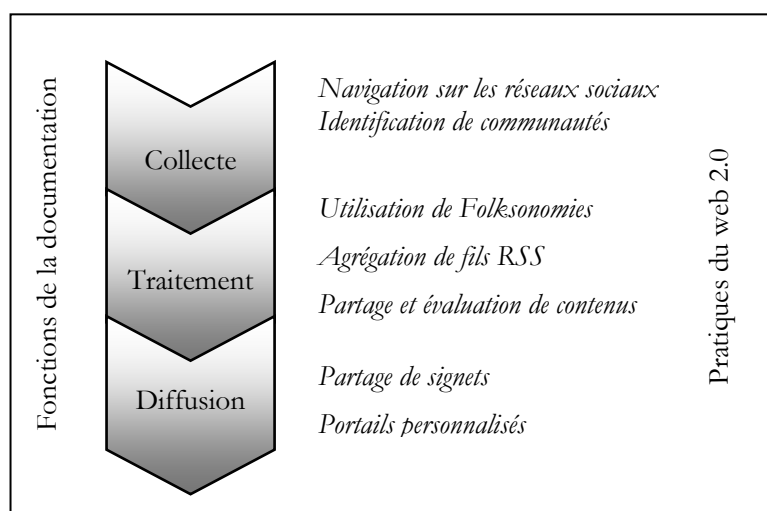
Fonctions de la documentation

Collecte

Traitement

Diffusion

*Navigation sur les réseaux sociaux*
*Identification de communautés*

*Utilisation de Folksonomies*

*Agrégation de fils RSS*

*Partage et évaluation de contenus*

*Partage de signets*

*Portails personnalisés*

Pratiques du web 2.0